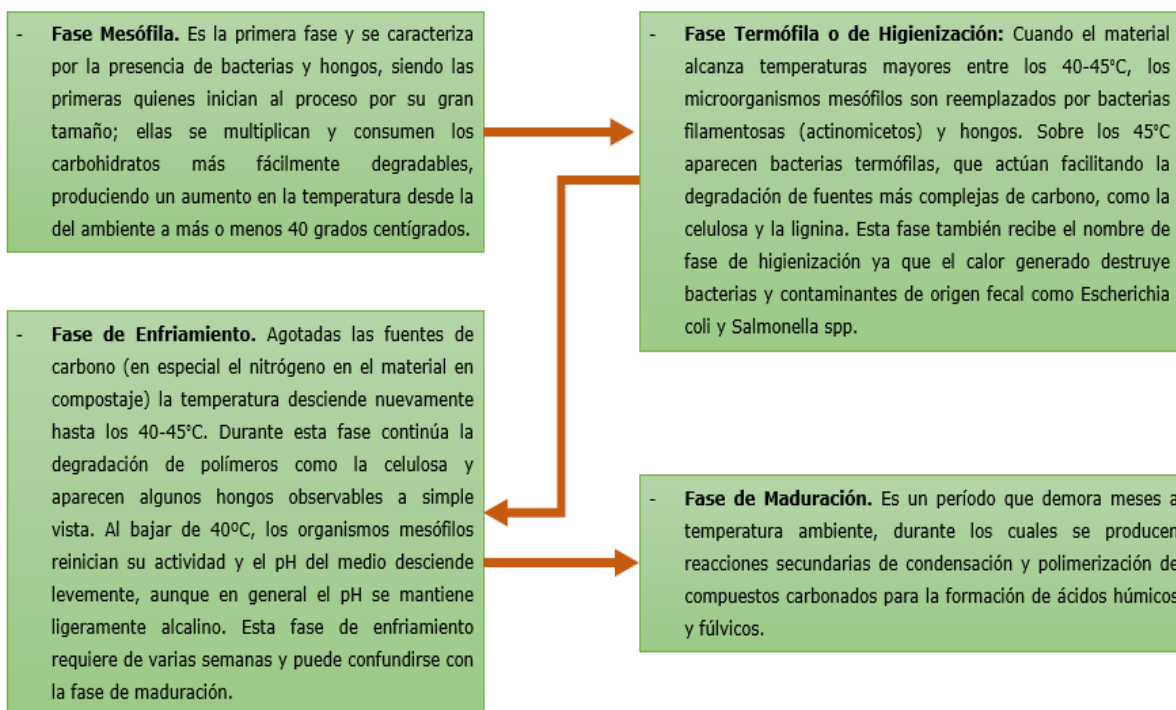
- **Fase Mesófila.** Es la primera fase y se caracteriza por la presencia de bacterias y hongos, siendo las primeras quienes inician al proceso por su gran tamaño; ellas se multiplican y consumen los carbohidratos más fácilmente degradables, produciendo un aumento en la temperatura desde la del ambiente a más o menos 40 grados centígrados.

- **Fase Termófila o de Higienización:** Cuando el material alcanza temperaturas mayores entre los 40-45°C, los microorganismos mesófilos son reemplazados por bacterias filamentosas (actinomicetos) y hongos. Sobre los 45°C aparecen bacterias termófilas, que actúan facilitando la degradación de fuentes más complejas de carbono, como la celulosa y la lignina. Esta fase también recibe el nombre de fase de higienización ya que el calor generado destruye bacterias y contaminantes de origen fecal como Escherichia coli y Salmonella spp.

- **Fase de Enfriamiento.** Agotadas las fuentes de carbono (en especial el nitrógeno en el material en compostaje) la temperatura desciende nuevamente hasta los 40-45°C. Durante esta fase continúa la degradación de polímeros como la celulosa y aparecen algunos hongos observables a simple vista. Al bajar de 40ºC, los organismos mesófilos reinician su actividad y el pH del medio desciende levemente, aunque en general el pH se mantiene ligeramente alcalino. Esta fase de enfriamiento requiere de varias semanas y puede confundirse con la fase de maduración.

- **Fase de Maduración.** Es un período que demora meses a temperatura ambiente, durante los cuales se producen reacciones secundarias de condensación y polimerización de compuestos carbonados para la formación de ácidos húmicos y fúlvicos.